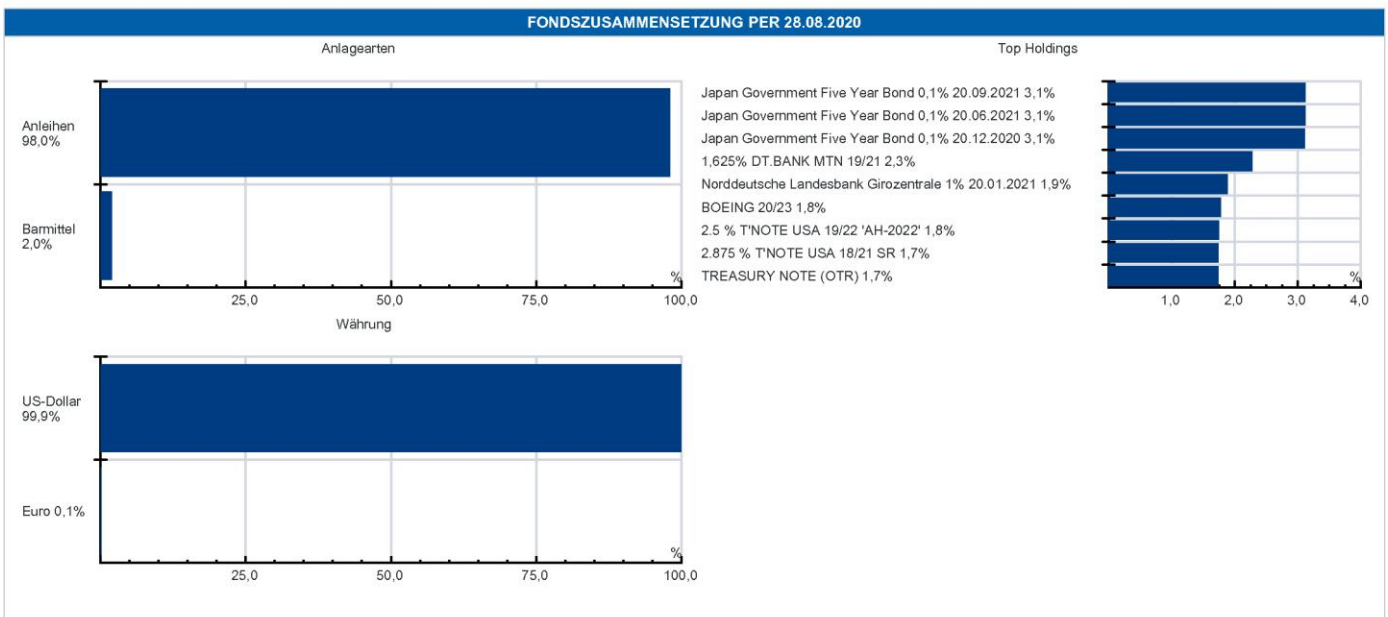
FONDSZUSAMMENSETZUNG PER 28.08.2020

Anlagearten

Anleihen
98,0%

Barmittel
2,0%

%

25,0 50,0 75,0 100,0

Top Holdings

Japan Government Five Year Bond 0,1% 20.09.2021 3,1%
Japan Government Five Year Bond 0,1% 20.06.2021 3,1%
Japan Government Five Year Bond 0,1% 20.12.2020 3,1%
1,625% DT.BANK MTN 19/21 2,3%
Norddeutsche Landesbank Girozentrale 1% 20.01.2021 1,9%
BOEING 20/23 1,8%
2.5 % T'NOTE USA 19/22 'AH-2022' 1,8%
2.875 % T'NOTE USA 18/21 SR 1,7%
TREASURY NOTE (OTR) 1,7%

%

1,0 2,0 3,0 4,0

Währung

US-Dollar
99,9%

Euro 0,1%

%

25,0 50,0 75,0 100,0